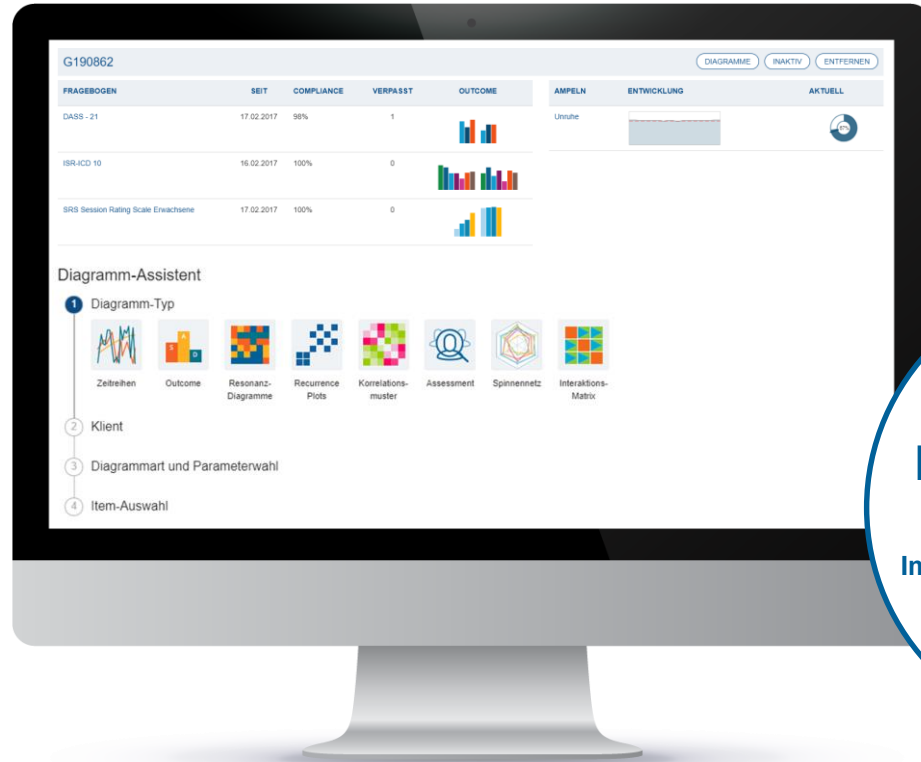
G190862

DIAGRAMME INAKTIV ENTFERNEN

| FRAGEBOGEN | SEIT | COMPLIANCE | VERPASST | OUTCOME |
|---|---|---|---|---|
| DASS - 21 | 17.02.2017 | 98% | 1 | |
| ISR-ICD 10 | 16.02.2017 | 100% | 0 | |
| SRS Session Rating Scale Erwachsene | 17.02.2017 | 100% | 0 | |

| AMPELN | ENTWICKLUNG | AKTUELL |
|---|---|---|
| Unruhe | | 67% |

Diagramm-Assistent

1 Diagramm-Typ

Zeitreihen Outcome Resonanz-Diagramme Recurrence Plots Korrelationsmuster Assessment Spinnennetz Interaktions-Matrix

2 Klient

3 Diagrammart und Parameterwahl

4 Item-Auswahl

In